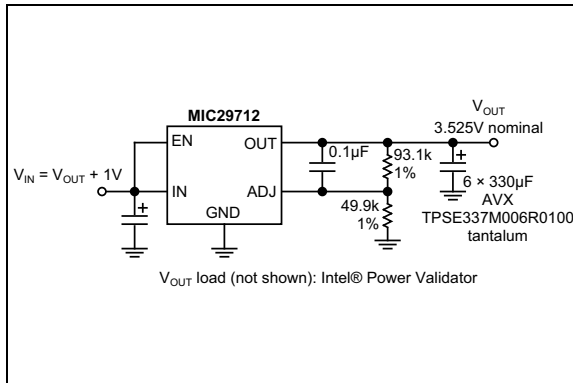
MIC29712

EN

OUT

IN

ADJ

GND

$V_{IN} = V_{OUT} + 1V$

+

0.1µF

93.1k
1%

49.9k
1%

$V_{OUT}$
3.525V nominal

+

6 × 330µF
AVX
TPSE337M006R0100
tantalum

$V_{OUT}$ load (not shown): Intel® Power Validator